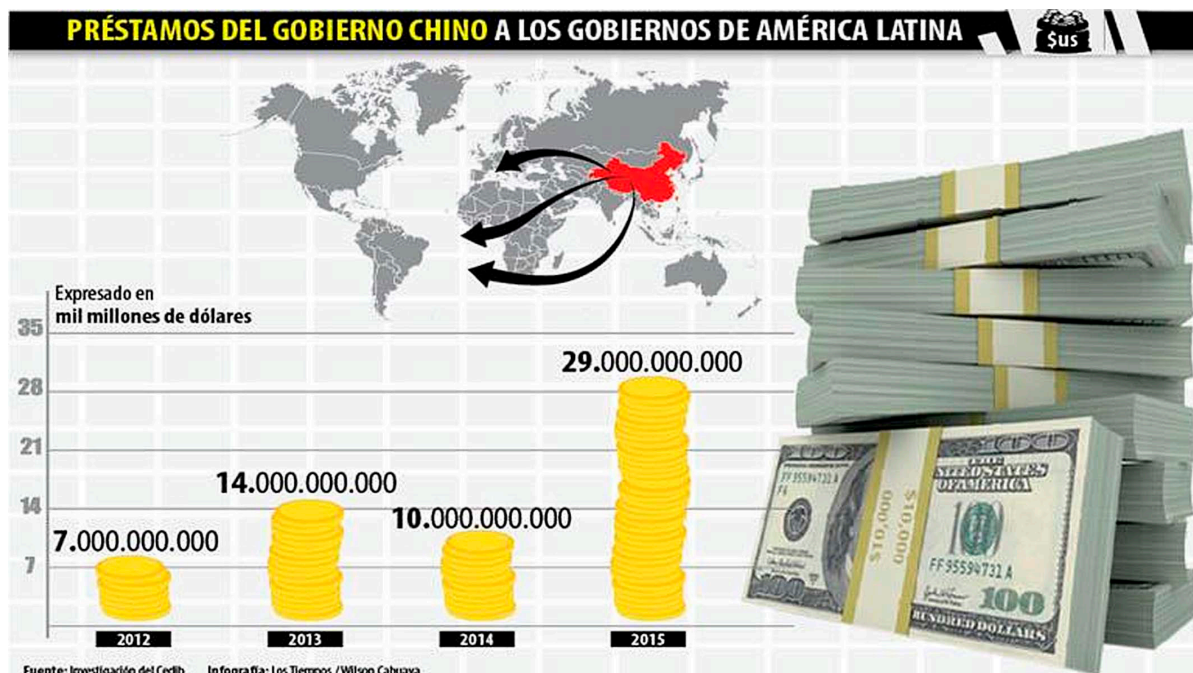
PRÉSTAMOS DEL GOBIERNO CHINO A LOS GOBIERNOS DE AMÉRICA LATINA

$us

Expresado en mil millones de dólares

35
28
21
14
7

7.000.000.000
14.000.000.000
10.000.000.000
29.000.000.000

2012
2013
2014
2015

Fuente: Investigación del Cedib    Infografía: Los Tiempos / Wilson Cabrera